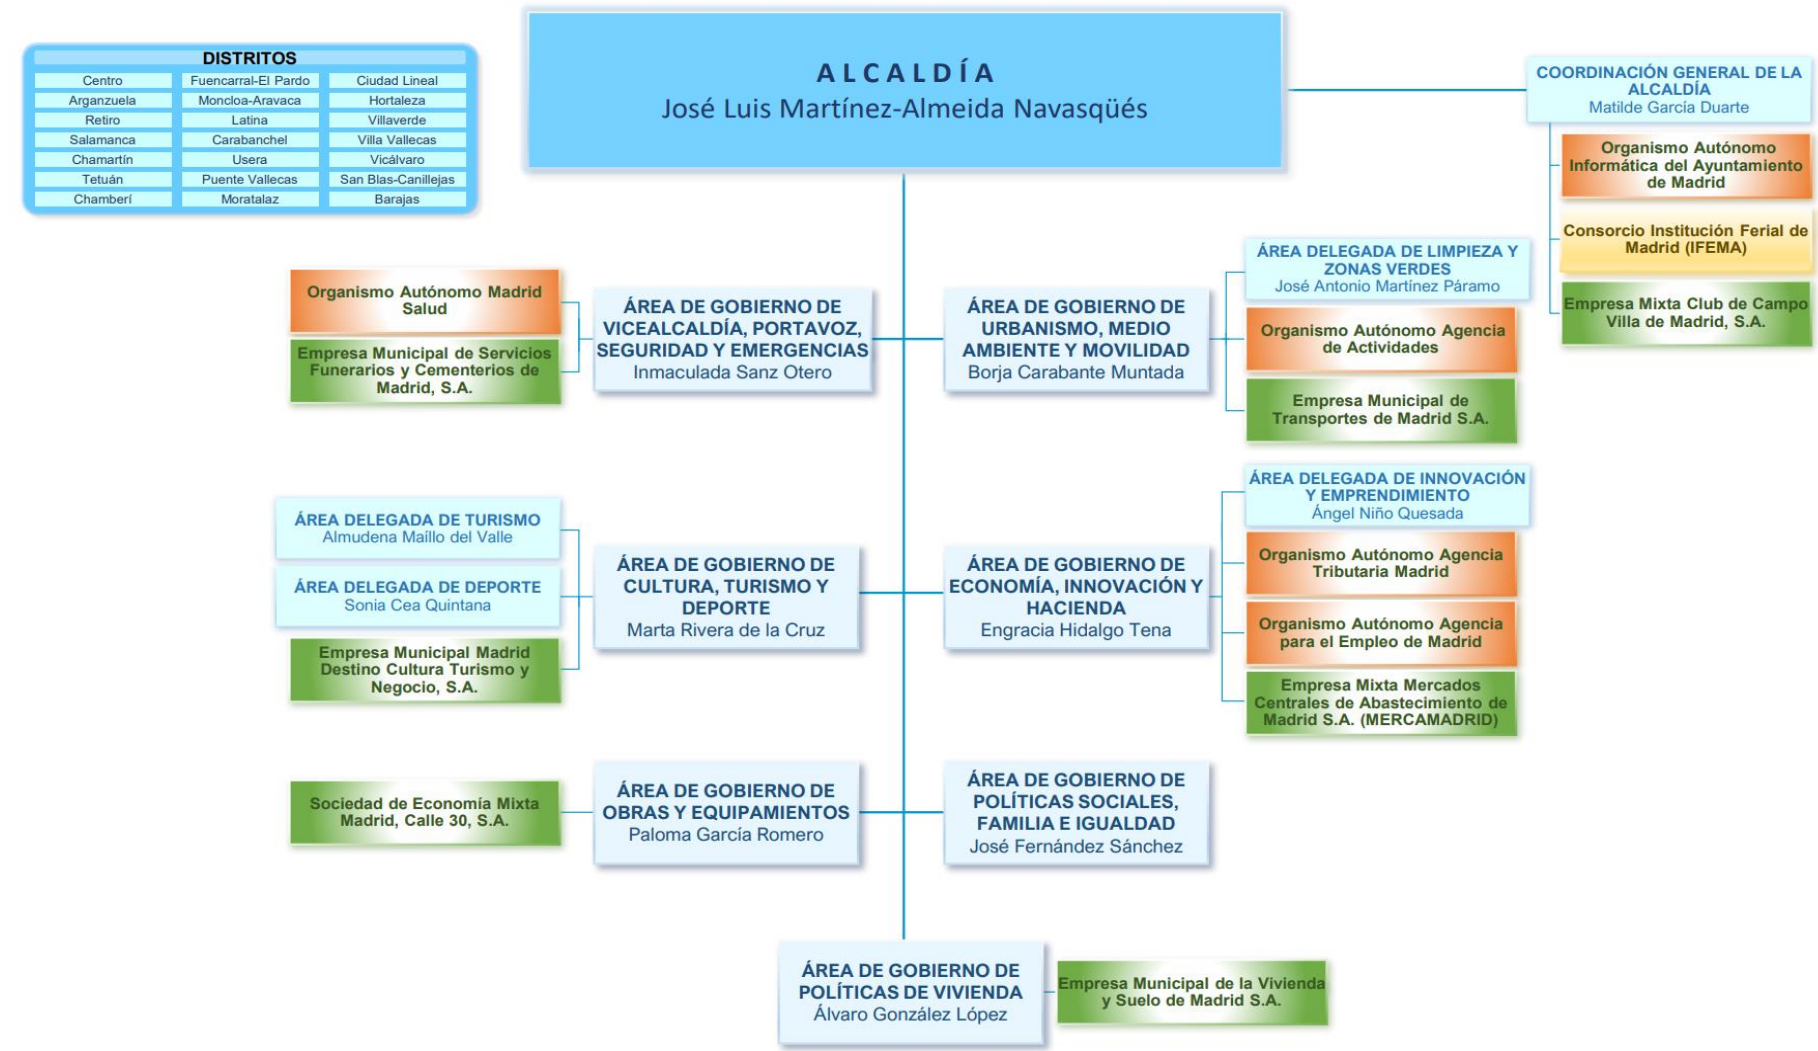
DISTRITOS

| Centro | Fuencarral-El Pardo | Ciudad Lineal |
|---|---|---|
| Arganzuela | Moncloa-Aravaca | Hortaleza |
| Retiro | Latina | Villaverde |
| Salamanca | Carabanchel | Villa Vallecas |
| Chamartín | Usera | Vicálvaro |
| Tetuán | Puente Vallecas | San Blas-Canillejas |
| Chamberí | Moratalaz | Barajas |

ALCALDÍA
José Luis Martínez-Almeida Navasqüés

COORDINACIÓN GENERAL DE LA ALCALDÍA
Matilde García Duarte

Organismo Autónomo Informática del Ayuntamiento de Madrid

Consorcio Institución Ferial de Madrid (IFEMA)

Empresa Mixta Club de Campo Villa de Madrid, S.A.

Organismo Autónomo Madrid Salud

Empresa Municipal de Servicios Funerarios y Cementerios de Madrid, S.A.

ÁREA DE GOBIERNO DE VICEALCALDÍA, PORTAVOZ, SEGURIDAD Y EMERGENCIAS
Inmaculada Sanz Otero

ÁREA DE GOBIERNO DE URBANISMO, MEDIO AMBIENTE Y MOVILIDAD
Borja Carabante Muntada

ÁREA DELEGADA DE LIMPIEZA Y ZONAS VERDES
José Antonio Martínez Páramo

Organismo Autónomo Agencia de Actividades

Empresa Municipal de Transportes de Madrid S.A.

ÁREA DELEGADA DE TURISMO
Almudena Maíllo del Valle

ÁREA DELEGADA DE DEPORTE
Sonia Cea Quintana

Empresa Municipal Madrid Destino Cultura Turismo y Negocio, S.A.

ÁREA DE GOBIERNO DE CULTURA, TURISMO Y DEPORTE
Marta Rivera de la Cruz

ÁREA DE GOBIERNO DE ECONOMÍA, INNOVACIÓN Y HACIENDA
Engracia Hidalgo Tena

ÁREA DELEGADA DE INNOVACIÓN Y EMPRENDIMIENTO
Ángel Niño Quesada

Organismo Autónomo Agencia Tributaria Madrid

Organismo Autónomo Agencia para el Empleo de Madrid

Empresa Mixta Mercados Centrales de Abastecimiento de Madrid S.A. (MERCAMADRID)

Sociedad de Economía Mixta Madrid, Calle 30, S.A.

ÁREA DE GOBIERNO DE OBRAS Y EQUIPAMIENTOS
Paloma García Romero

ÁREA DE GOBIERNO DE POLÍTICAS SOCIALES, FAMILIA E IGUALDAD
José Fernández Sánchez

ÁREA DE GOBIERNO DE POLÍTICAS DE VIVIENDA
Álvaro González López

Empresa Municipal de la Vivienda y Suelo de Madrid S.A.